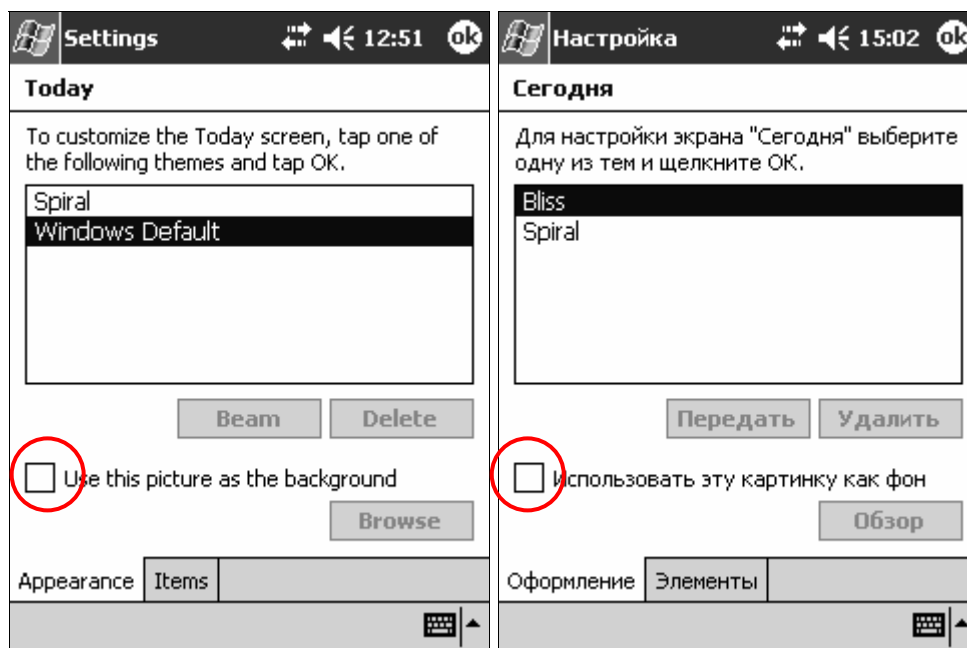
Settings 12:51 ok

Today

To customize the Today screen, tap one of the following themes and tap OK.

Spiral
Windows Default

Beam Delete

Use this picture as the background

Browse

Appearance Items

Настройка 15:02 ok

Сегодня

Для настройки экрана "Сегодня" выберите одну из тем и щелкните ОК.

Bliss
Spiral

Передать Удалить

Использовать эту картинку как фон

Обзор

Оформление Элементы